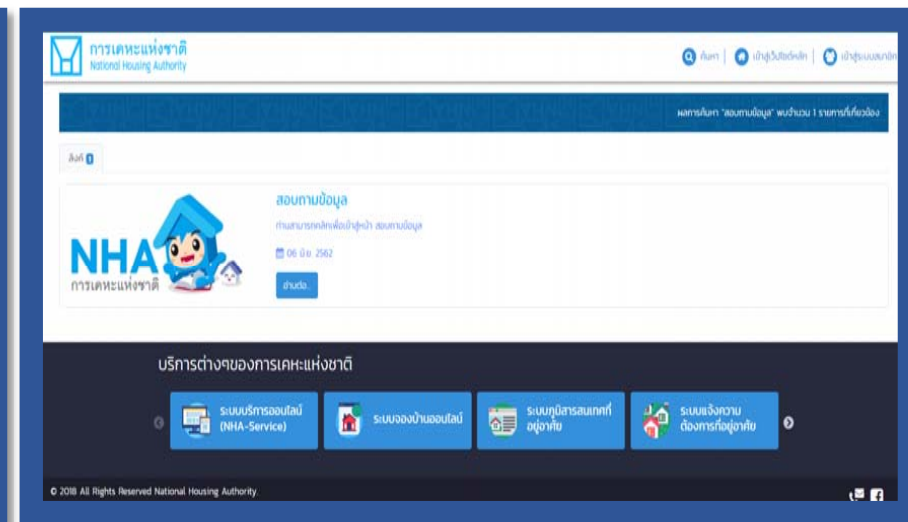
การเคหะแห่งชาติ
National Housing Authority

ค้นหา | เข้าสู่เว็บไซต์หลัก | เข้าสู่ระบบสมาชิก

ผลการค้นหา "สอบถามข้อมูล" พบจำนวน 1 รายการที่เกี่ยวข้อง

ลิงก์ 1

NHA
การเคหะแห่งชาติ

สอบถามข้อมูล
ท่านสามารถคลิกเพื่อเข้าสู่หน้า สอบถามข้อมูล
06 มิ.ย. 2562
อ่านต่อ...

บริการต่างๆของการเคหะแห่งชาติ

ระบบบริการออนไลน์ (NHA-Service)
ระบบจองบ้านออนไลน์
ระบบภูมิสารสนเทศที่อยู่อาศัย
ระบบแจ้งความต้องการที่อยู่อาศัย

© 2018 All Rights Reserved National Housing Authority.